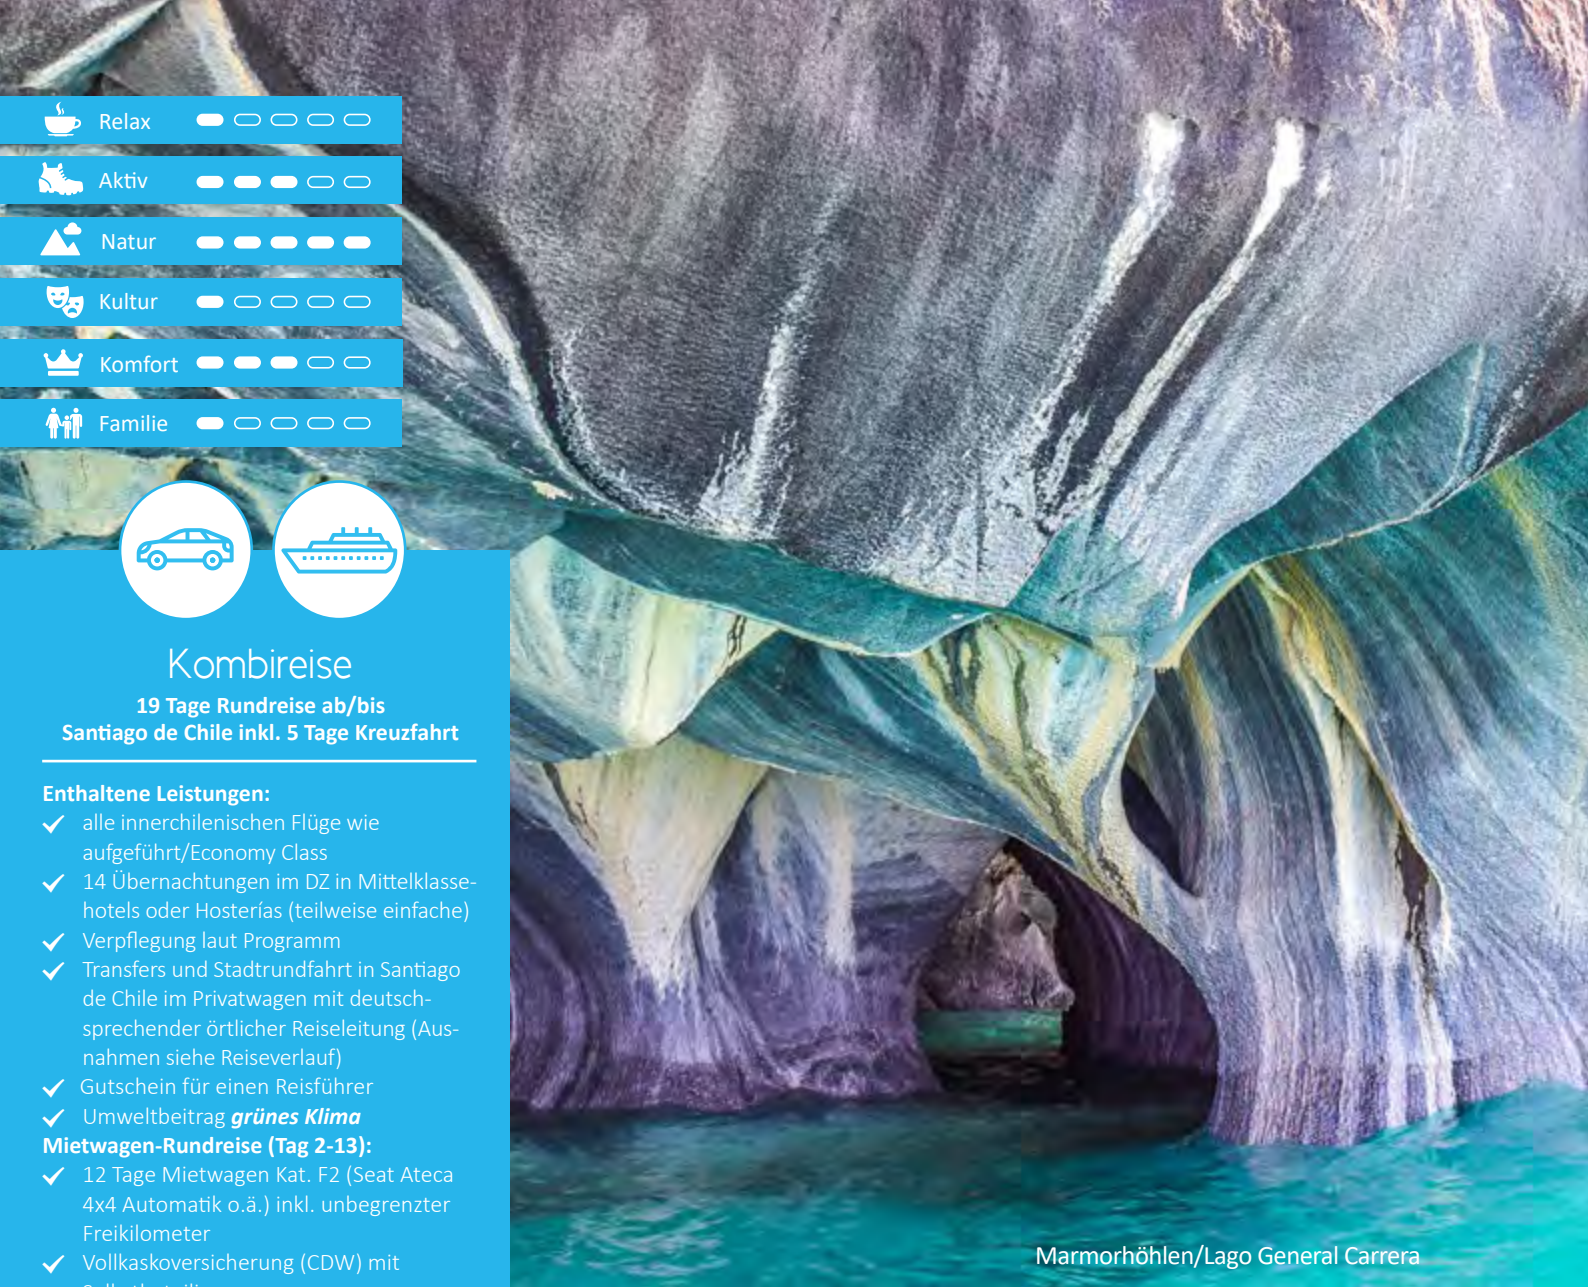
Relax

Aktiv

Natur

Kultur

Komfort

Familie

Kombireise

19 Tage Rundreise ab/bis Santiago de Chile inkl. 5 Tage Kreuzfahrt

Enthaltene Leistungen:
alle innerchilenischen Flüge wie aufgeführt/Economy Class
14 Übernachtungen im DZ in Mittelklassehotels oder Hosterías (teilweise einfache)
Verpflegung laut Programm
Transfers und Stadtrundfahrt in Santiago de Chile im Privatwagen mit deutschsprechender örtlicher Reiseleitung (Ausnahmen siehe Reiseverlauf)
Gutschein für einen Reisführer
Umweltbeitrag ***grünes Klima***
Mietwagen-Rundreise (Tag 2-13):
12 Tage Mietwagen Kat. F2 (Seat Ateca 4x4 Automatik o.ä.) inkl. unbegrenzter Freikilometer
Vollkaskoversicherung (CDW) mit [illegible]

Marmorhöhlen/Lago General Carrera